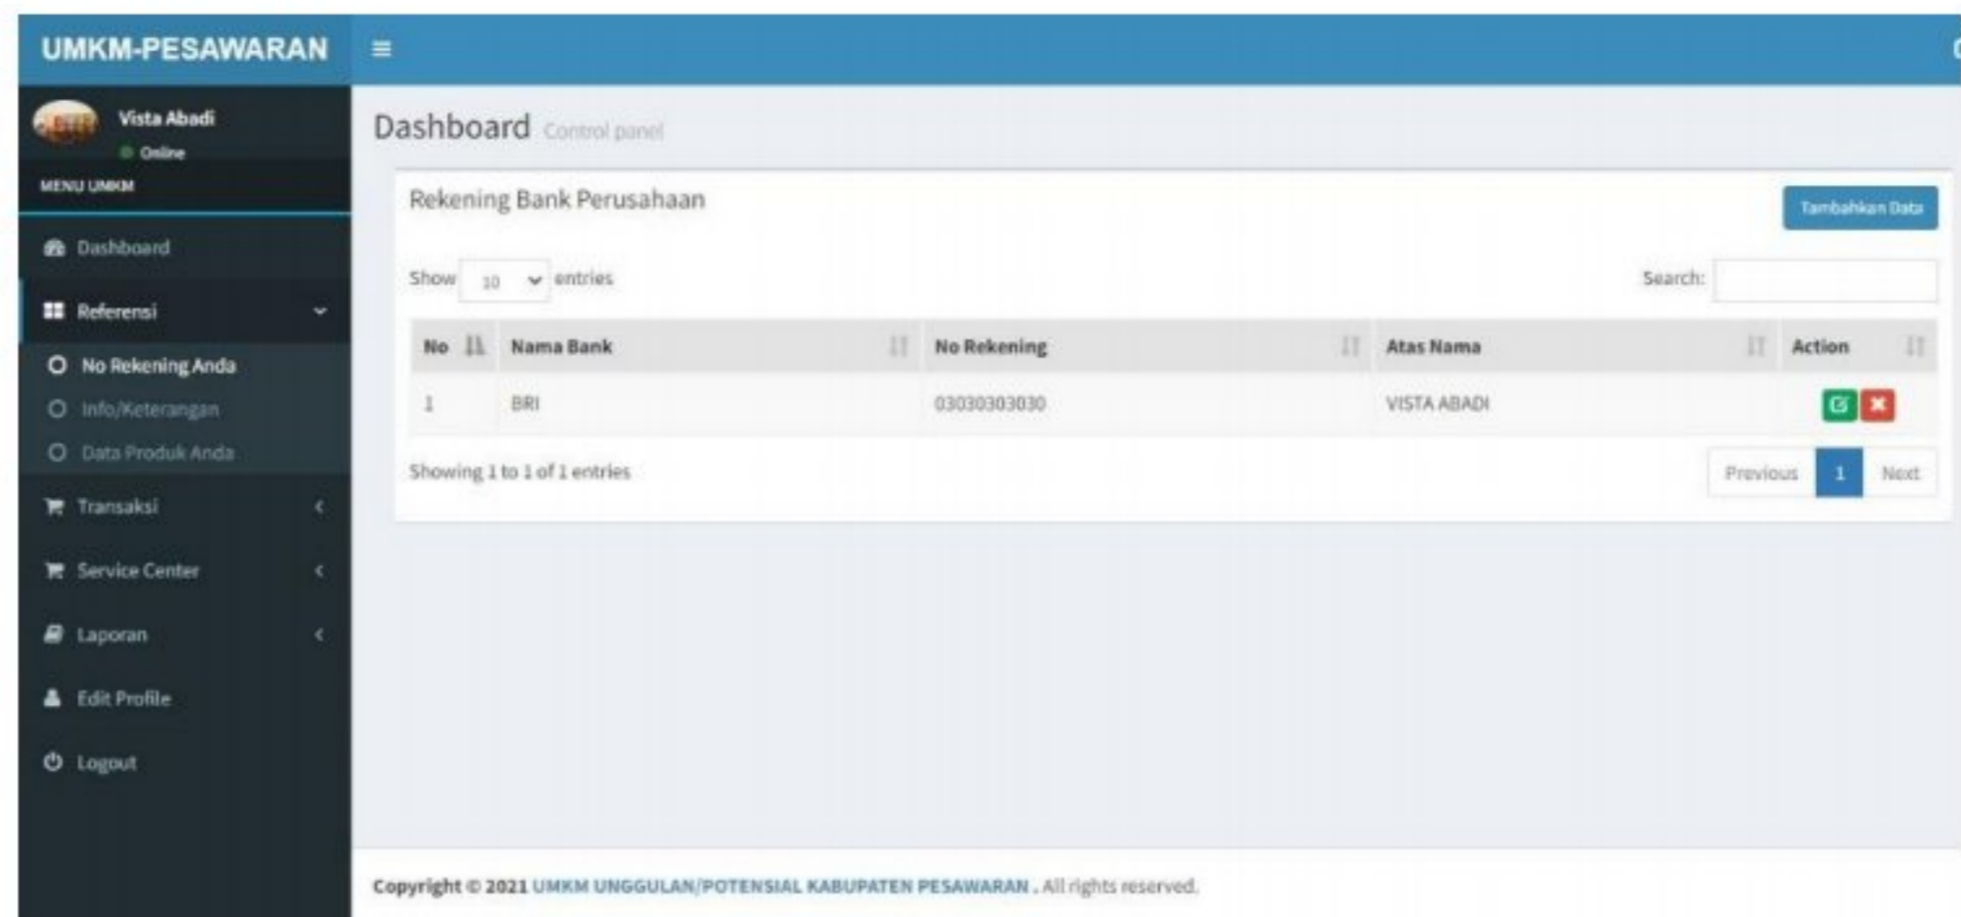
UMKM-PESAWARAN

Vista Abadi
Online
MENU UMKM
Dashboard
Referensi
No Rekening Anda
Info/Keterangan
Data Produk Anda
Transaksi
Service Center
Laporan
Edit Profile
Logout

Dashboard Control panel

Rekening Bank Perusahaan

Tambahkan Data

Show 10 entries

Search:

| No | Nama Bank | No Rekening | Atas Nama | Action |
|---|---|---|---|---|
| 1 | BRI | 03030303030 | VISTA ABADI | |

Showing 1 to 1 of 1 entries

Previous 1 Next

Copyright © 2021 UMKM UNGGULAN/POTENSIAL KABUPATEN PESAWARAN . All rights reserved.